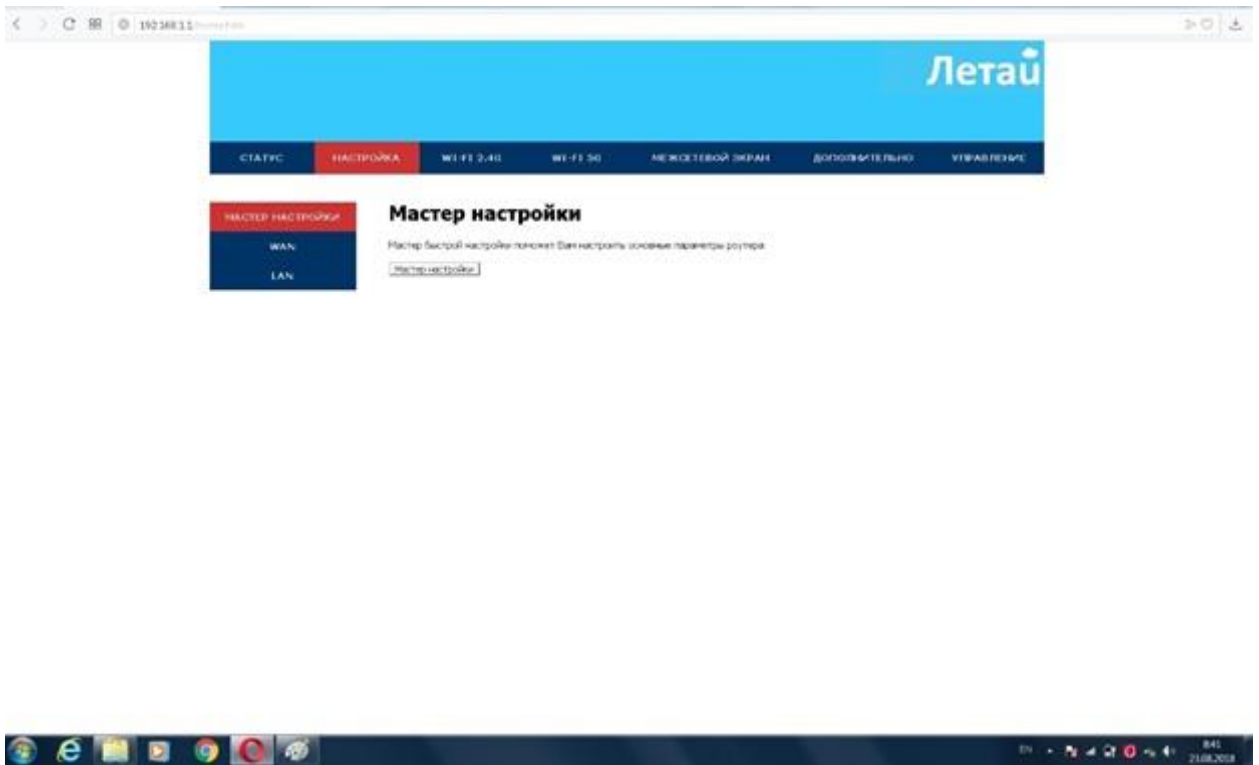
192.168.1.1/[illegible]

Летай

СТАТУС НАСТРОЙКА WI-FI 2.4G WI-FI 5G МЕЖСЕТЕВОЙ ЭКРАН ДОПОЛНИТЕЛЬНО УПРАВЛЕНИЕ

МАСТЕР НАСТРОЙКИ
WAN
LAN

Мастер настройки

Мастер быстрой настройки поможет Вам настроить основные параметры роутера

Мастер настройки

EN
8:41
21.08.2018